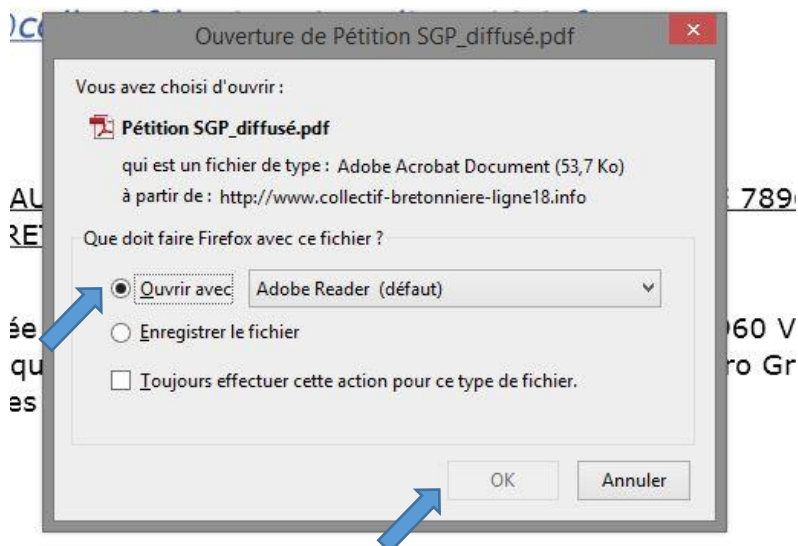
Ouverture de Pétition SGP_diffusé.pdf

Vous avez choisi d'ouvrir :

Pétition SGP_diffusé.pdf

qui est un fichier de type : Adobe Acrobat Document (53,7 Ko)

à partir de : http://www.collectif-bretonniere-ligne18.info

Que doit faire Firefox avec ce fichier ?

Ouvrir avec Adobe Reader (défaut)

Enregistrer le fichier

Toujours effectuer cette action pour ce type de fichier.

OK Annuler

AU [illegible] 789

RET

ée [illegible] 960 V

qu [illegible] ro Gr

es